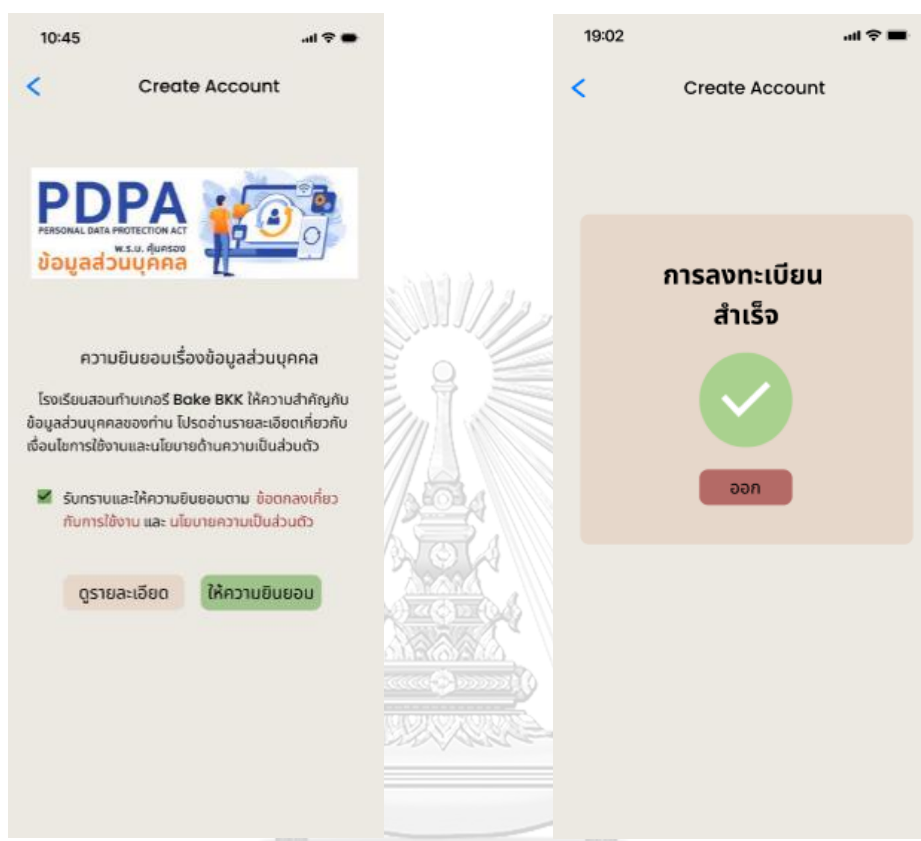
10:45

<

Create Account

PDPA
PERSONAL DATA PROTECTION ACT
พ.ร.บ. คุ้มครอง
ข้อมูลส่วนบุคคล

ความยินยอมเรื่องข้อมูลส่วนบุคคล

โรงเรียนสอนทำเบเกอรี่ Bake BKK ให้ความสำคัญกับข้อมูลส่วนบุคคลของท่าน โปรดอ่านรายละเอียดเกี่ยวกับเงื่อนไขการใช้งานและนโยบายด้านความเป็นส่วนตัว

รับทราบและให้ความยินยอมตาม ข้อตกลงเกี่ยวกับการใช้งาน และ นโยบายความเป็นส่วนตัว

ดูรายละเอียด

ให้ความยินยอม

19:02

<

Create Account

การลงทะเบียน
สำเร็จ

ออก